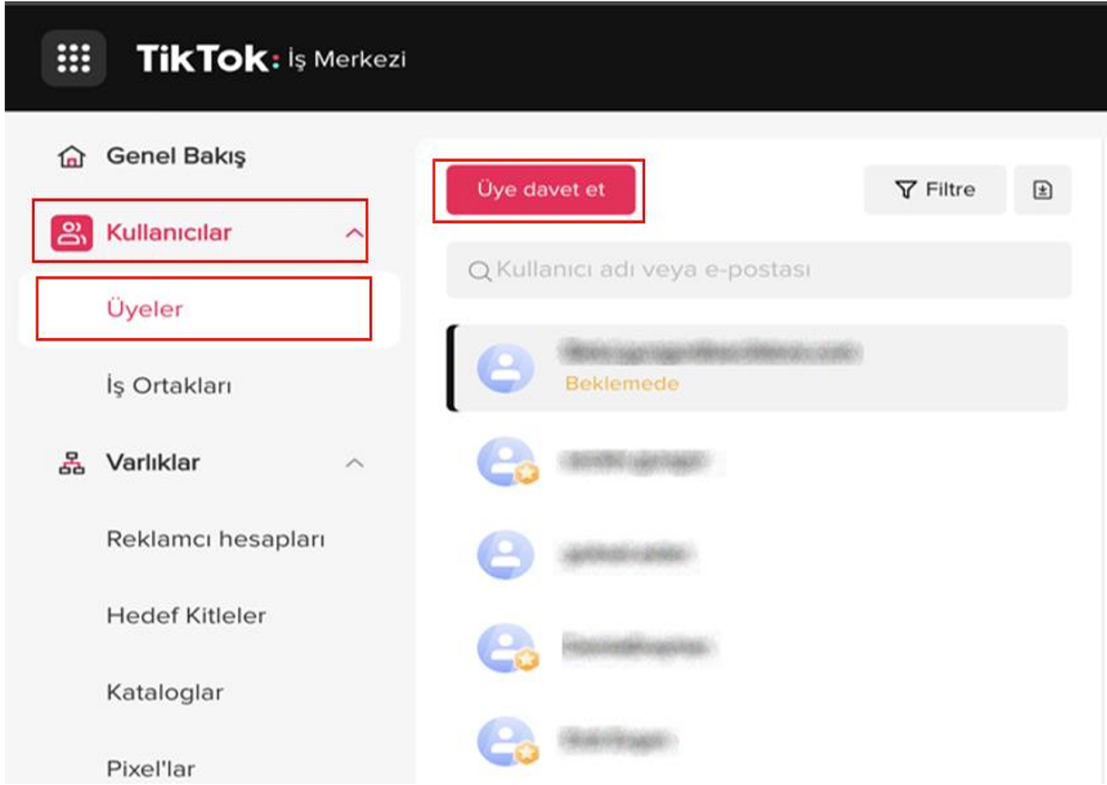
TikTok: İş Merkezi

Genel Bakış

Kullanıcılar

Üyeler

İş Ortakları

Varlıklar

Reklamcı hesapları

Hedef Kitleler

Kataloglar

Pixel'lar

Üye davet et

Filtre

Kullanıcı adı veya e-postası

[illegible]
Beklemede

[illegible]

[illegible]

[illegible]

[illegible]